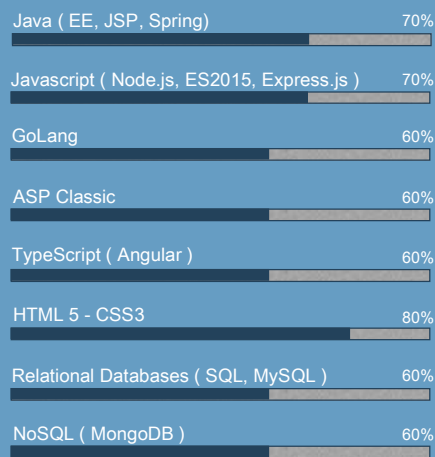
Java ( EE, JSP, Spring) 70%

Javascript ( Node.js, ES2015, Express.js ) 70%

GoLang 60%

ASP Classic 60%

TypeScript ( Angular ) 60%

HTML 5 - CSS3 80%

Relational Databases ( SQL, MySQL ) 60%

NoSQL ( MongoDB ) 60%